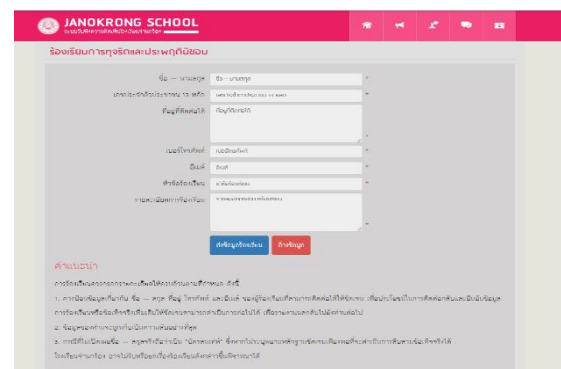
JANOKRONG SCHOOL

ร้องเรียนการทุจริตและประพฤติมิชอบ

ชื่อ - นามสกุล
ชื่อ - นามสกุล
*

เลขประจำตัวประชาชน 13 หลัก
*

ที่อยู่ที่ติดต่อได้
ที่อยู่ที่ติดต่อได้

เบอร์โทรศัพท์
เบอร์โทรศัพท์
*

อีเมล์
อีเมล์

หัวข้อร้องเรียน
หัวข้อร้องเรียน
*

รายละเอียดการร้องเรียน
รายละเอียดการร้องเรียน
*

ส่งข้อมูลร้องเรียน
ล้างข้อมูล

คำแนะนำ

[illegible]

1. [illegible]

2. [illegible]

3. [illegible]